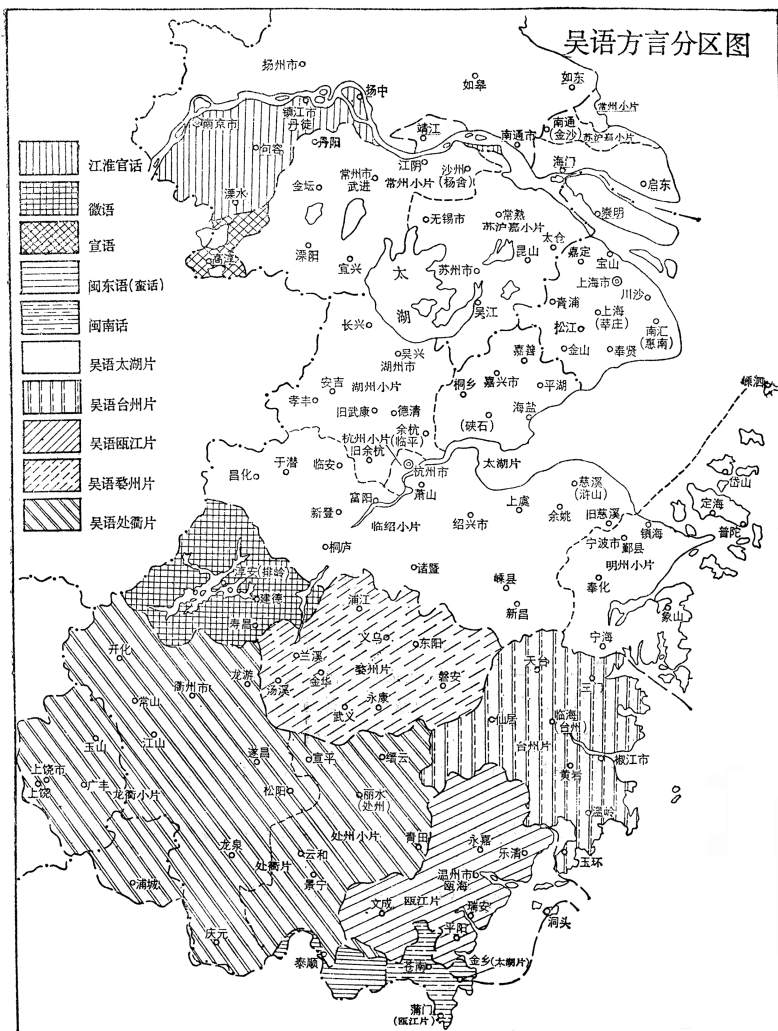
吴语方言分区图

江淮官话
徽语
宣语
闽东语(蛮话)
闽南话
吴语太湖片
吴语台州片
吴语瓯江片
吴语婺州片
吴语处衢片

扬州市
扬中
如皋
如东
常州小片
南京市
镇江市
丹徒
句容
丹阳
靖江
南通市
南通(金沙)
苏沪嘉小片
海门
启东
溧水
金坛
常州市
武进
江阴
常州小片
沙洲(杨舍)
崇明
高淳
溧阳
宜兴
无锡市
常熟
苏沪嘉小片
太仓
嘉定
宝山
昆山
苏州市
太
湖
上海市
川沙
青浦
上海(莘庄)
长兴
吴江
松江
南汇(惠南)
金山
奉贤
吴兴
湖州市
嘉善
安吉
湖州小片
桐乡
嘉兴市
平湖
嵊泗
孝丰
旧武康
德清
(硖石)
海盐
余杭
杭州小片(临平)
旧余杭
于潜
临安
杭州市
太湖片
昌化
富阳
萧山
上虞
慈溪(浒山)
旧慈溪
岱山
新登
临绍小片
绍兴市
余姚
镇海
定海
宁波市
鄞县
普陀
桐庐
明州小片
淳安(排岭)
建德
诸暨
嵊县
奉化
浦江
新昌
象山
寿昌
开化
兰溪
义乌
东阳
天台
宁海
衢州市
龙游
汤溪
金华
婺州片
磐安
常山
永康
三门
武义
仙居
临海(台州)
江山
台州片
玉山
遂昌
宣平
缙云
黄岩
椒江市
上饶市
广丰
龙衢小片
丽水(处州)
上饶
松阳
温岭
处州小片
青田
永嘉
龙泉
云和
乐清
处衢片
玉环
浦城
景宁
温州市
瓯海
文成
瓯江片
瑞安
洞头
庆元
平阳
泰顺
苍南
金乡(太湖片)
蒲门(瓯江片)